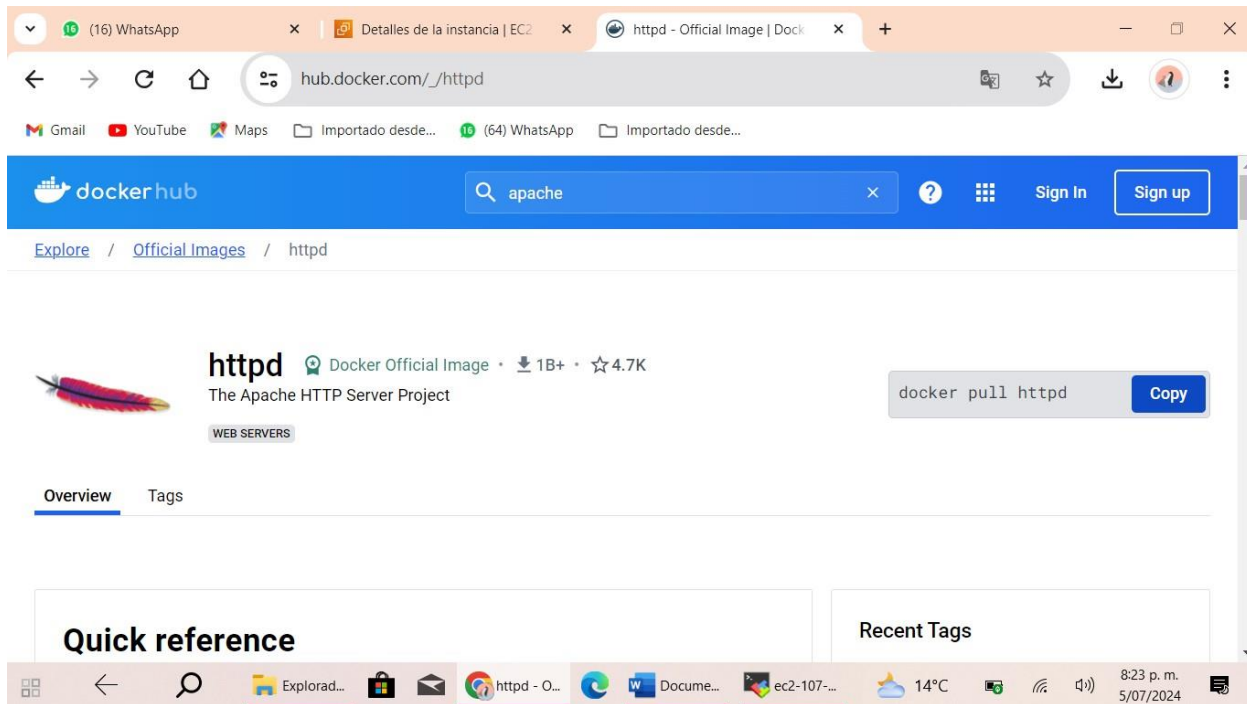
(16) WhatsApp
Detalles de la instancia | EC2
httpd - Official Image | Dock
hub.docker.com/_/httpd
Gmail YouTube Maps Importado desde... (64) WhatsApp Importado desde...
docker hub
apache
Sign In
Sign up
Explore / Official Images / httpd

httpd Docker Official Image · 1B+ · 4.7K
The Apache HTTP Server Project
WEB SERVERS
docker pull httpd
Copy
Overview Tags

Quick reference
Recent Tags

Explorad... httpd - O... Docume... ec2-107-... 14°C 8:23 p. m. 5/07/2024